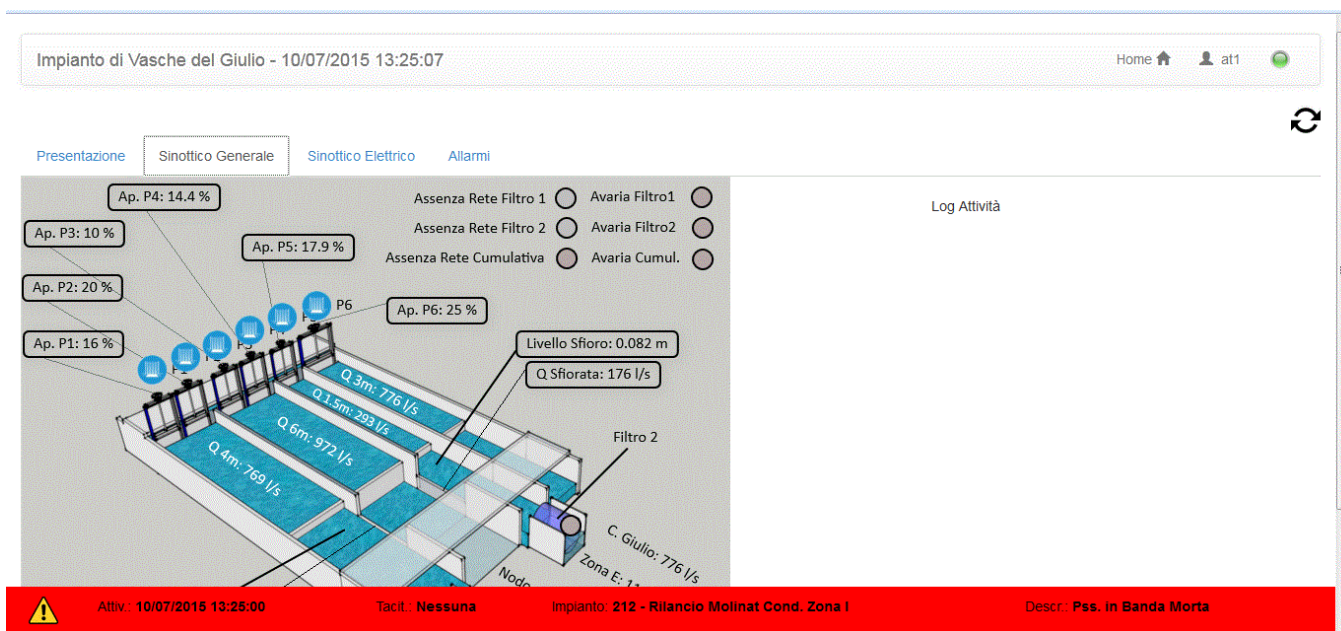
Impianto di Vasche del Giulio - 10/07/2015 13:25:07

Home at1

Presentazione Sinottico Generale Sinottico Elettrico Allarmi

Ap. P4: 14.4 %

Ap. P3: 10 %

Ap. P5: 17.9 %

Ap. P2: 20 %

Ap. P1: 16 %

Ap. P6: 25 %

P6

Assenza Rete Filtro 1
Avaria Filtro1
Assenza Rete Filtro 2
Avaria Filtro2
Assenza Rete Cumulativa
Avaria Cumul.

Livello Sfioro: 0.082 m

Q Sfiorata: 176 l/s

Q 3m: 776 l/s

Q 1.5m: 293 l/s

Q 6m: 972 l/s

Q 4m: 769 l/s

Filtro 2

C. Giulio: 776 l/s

Zona E: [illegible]

Nodo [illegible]

Log Attività

Attiv.: 10/07/2015 13:25:00 Tacit.: Nessuna Impianto: 212 - Rilancio Molinat Cond. Zona I Descr.: Pss. in Banda Morta